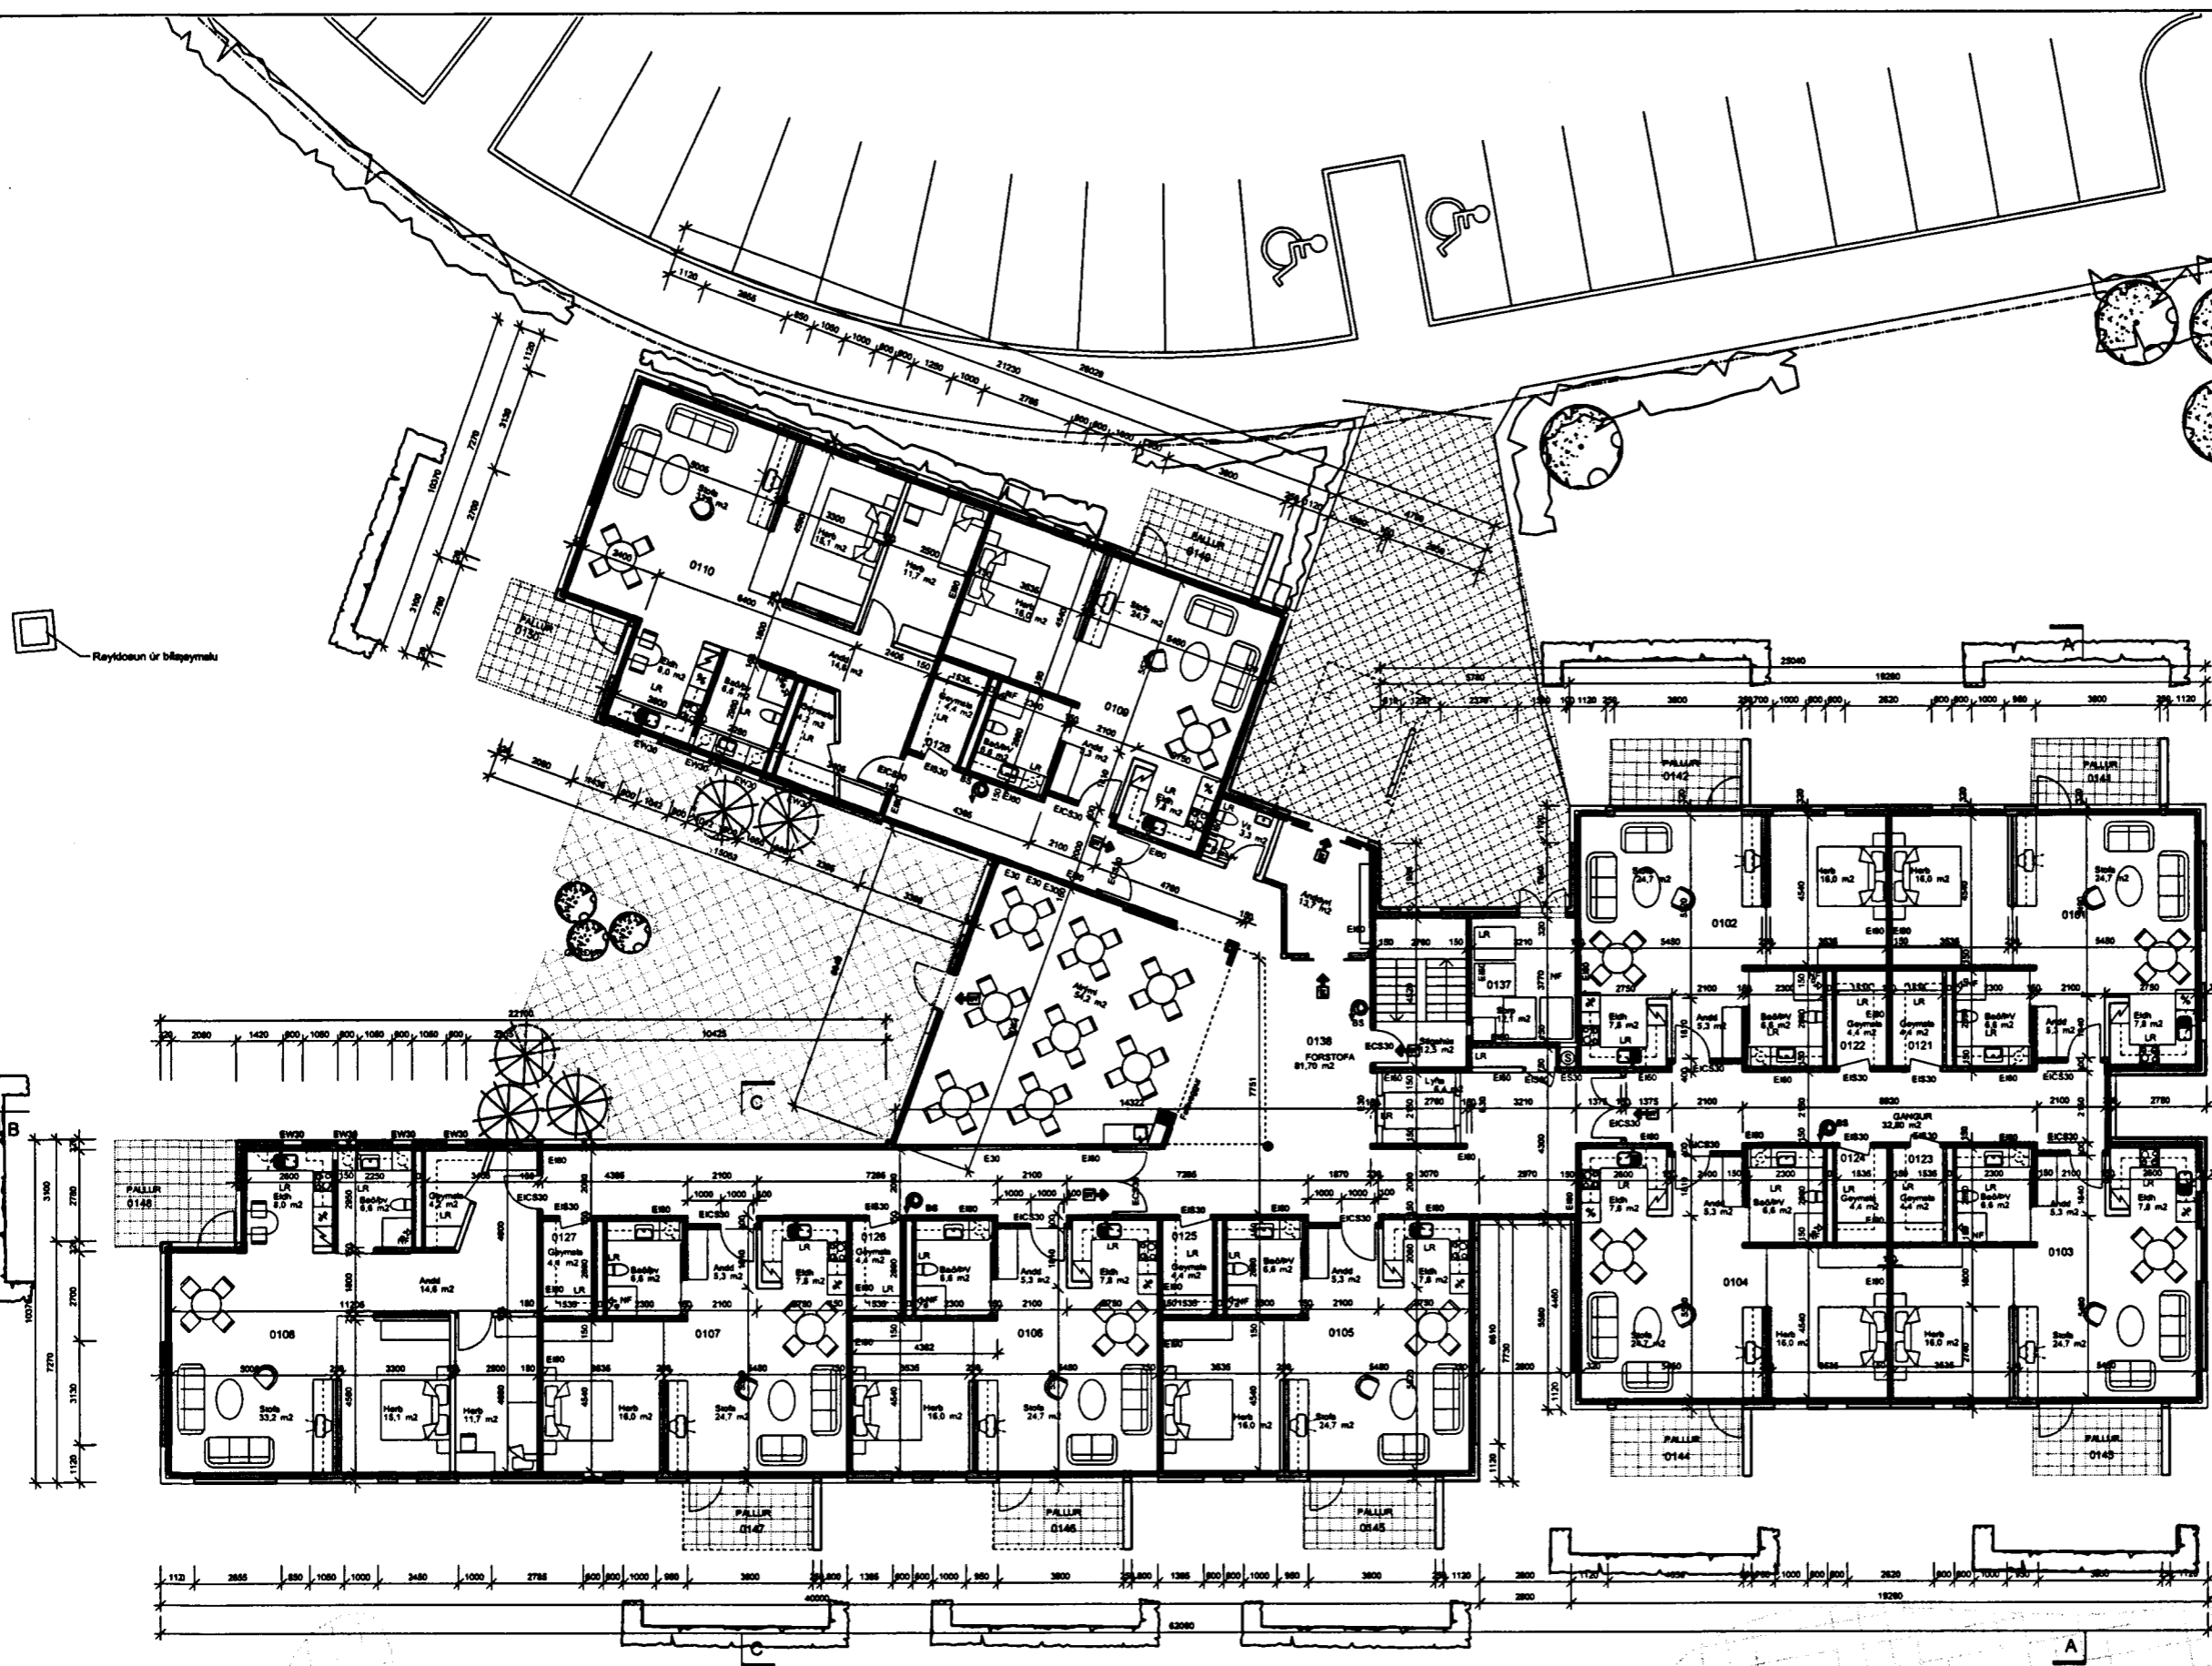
Reyklosun úr bílageymslu

0110
Stofa
Herb 15,1 m2
Herb 11,7 m2
Herb 16,0 m2
Andd 14,6 m2
Eldh 8,0 m2
LR
Baðh 6,6 m2
Geymsla 4,2 m2
PALLUR 0130
PALLUR 0149
0109
Stofa 24,7 m2
0128
Andd 5,3 m2
Eldh 7,8 m2
Andyri 13,7 m2
Matsalur 54,2 m2
0138 FORSTOFA 81,70 m2
0137
Lyfta
PALLUR 0142
PALLUR 0143
Stofa 24,7 m2
Herb 16,0 m2
Herb 16,0 m2
Stofa 24,7 m2
0102
0101
Eldh 7,8 m2
Andd 5,3 m2
Baðh/þv 6,6 m2
Geymsla 4,4 m2
0122
Geymsla 4,4 m2
0121
Baðh/þv 6,6 m2
Andd 5,3 m2
Eldh 7,8 m2
GANGUR 32,80 m2
0124
0123
0104
0103
PALLUR 0144
PALLUR 0145
PALLUR 0148
Eldh 8,0 m2
Baðh 6,6 m2
Geymsla 4,2 m2
Andd 14,6 m2
0108
Stofa 33,2 m2
Herb 15,1 m2
Herb 11,7 m2
0127
Geymsla 4,4 m2
Baðh/þv 6,6 m2
Andd 5,3 m2
Eldh 7,8 m2
0126
0107
Herb 16,0 m2
Stofa 24,7 m2
0106
Herb 16,0 m2
Stofa 24,7 m2
0125
0105
Herb 16,0 m2
Stofa 24,7 m2
PALLUR 0147
PALLUR 0146
PALLUR 0145
B
C
C
A
A
EW30
EI60
EICS30
EIS30
E30
22700
10425
43000
63080
23040
19280